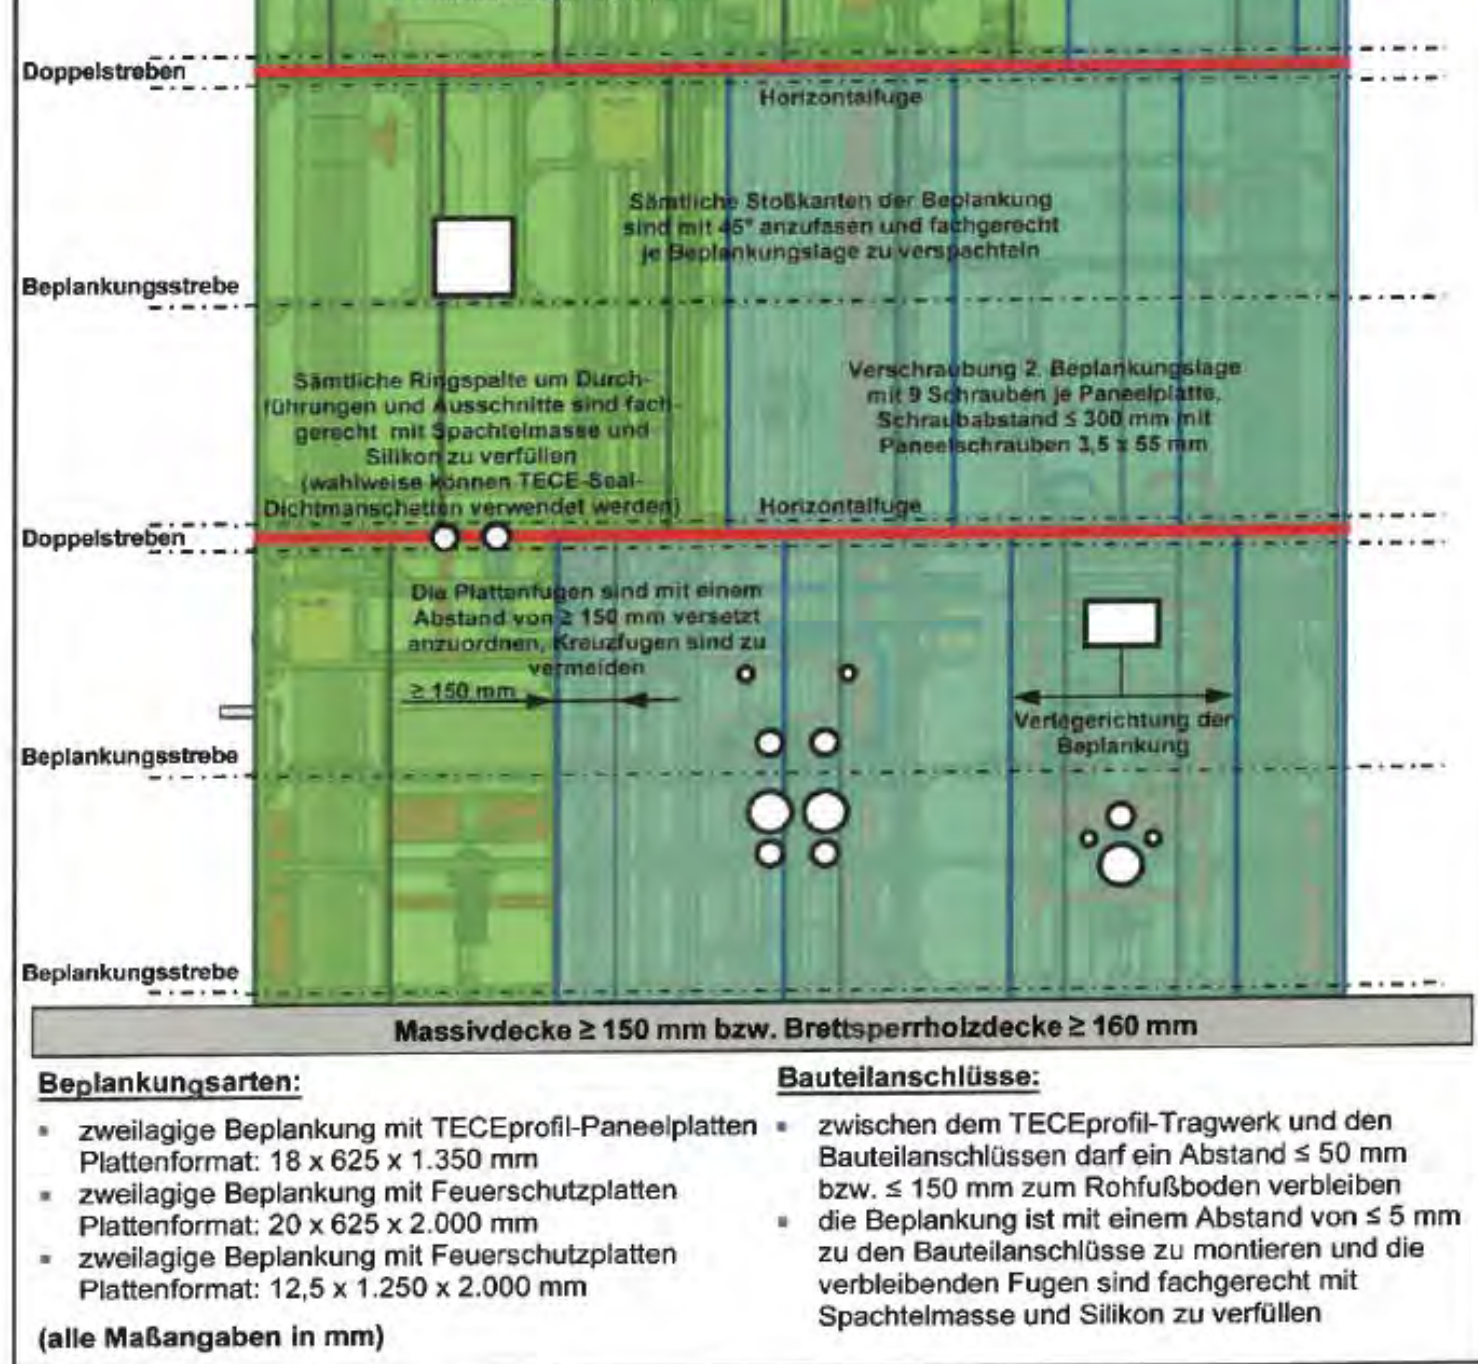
Doppelstreben

Horizontalfuge

Sämtliche Stoßkanten der Beplankung sind mit 45° anzufasen und fachgerecht je Beplankungslage zu verspachteln

Beplankungsstrebe

Sämtliche Ringspalte um Durchführungen und Ausschnitte sind fachgerecht mit Spachtelmasse und Silikon zu verfüllen (wahlweise können TECE-Seal-Dichtmanschetten verwendet werden)

Verschraubung 2. Beplankungslage mit 9 Schrauben je Paneelplatte, Schraubabstand ≤ 300 mm mit Paneelschrauben 3,5 x 55 mm

Horizontalfuge

Doppelstreben

Die Plattenfugen sind mit einem Abstand von ≥ 150 mm versetzt anzuordnen, Kreuzfugen sind zu vermeiden

≥ 150 mm

Verlegerichtung der Beplankung

Beplankungsstrebe

Beplankungsstrebe

Massivdecke ≥ 150 mm bzw. Brettsperrholzdecke ≥ 160 mm

Beplankungsarten:

- zweilagige Beplankung mit TECEprofil-Paneelplatten Plattenformat: 18 x 625 x 1.350 mm
- zweilagige Beplankung mit Feuerschutzplatten Plattenformat: 20 x 625 x 2.000 mm
- zweilagige Beplankung mit Feuerschutzplatten Plattenformat: 12,5 x 1.250 x 2.000 mm

(alle Maßangaben in mm)

Bauteilanschlüsse:

- zwischen dem TECEprofil-Tragwerk und den Bauteilanschlüssen darf ein Abstand ≤ 50 mm bzw. ≤ 150 mm zum Rohfußboden verbleiben
- die Beplankung ist mit einem Abstand von ≤ 5 mm zu den Bauteilanschlüsse zu montieren und die verbleibenden Fugen sind fachgerecht mit Spachtelmasse und Silikon zu verfüllen